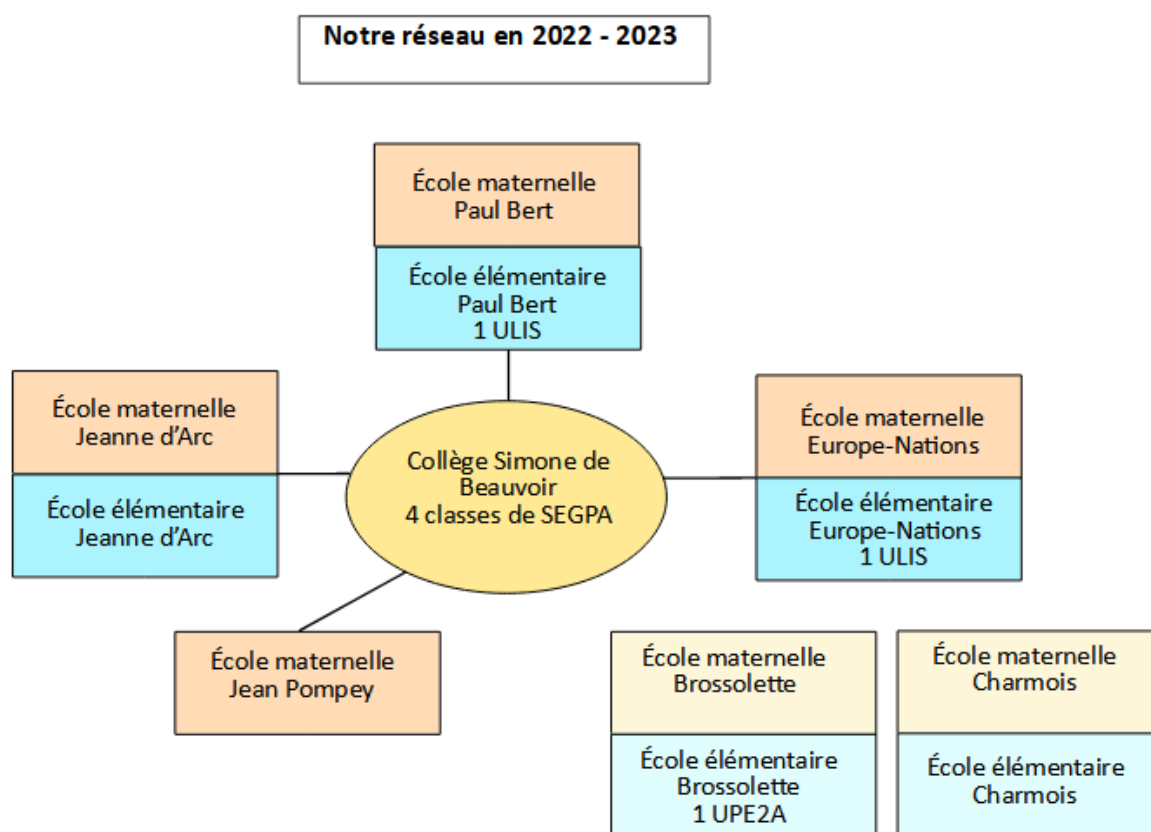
Notre réseau en 2022 - 2023

École maternelle
Paul Bert

École élémentaire
Paul Bert
1 ULIS

École maternelle
Jeanne d'Arc

École élémentaire
Jeanne d'Arc

Collège Simone de Beauvoir
4 classes de SEGPA

École maternelle
Europe-Nations

École élémentaire
Europe-Nations
1 ULIS

École maternelle
Jean Pompey

École maternelle
Brossolette

École élémentaire
Brossolette
1 UPE2A

École maternelle
Charmois

École élémentaire
Charmois